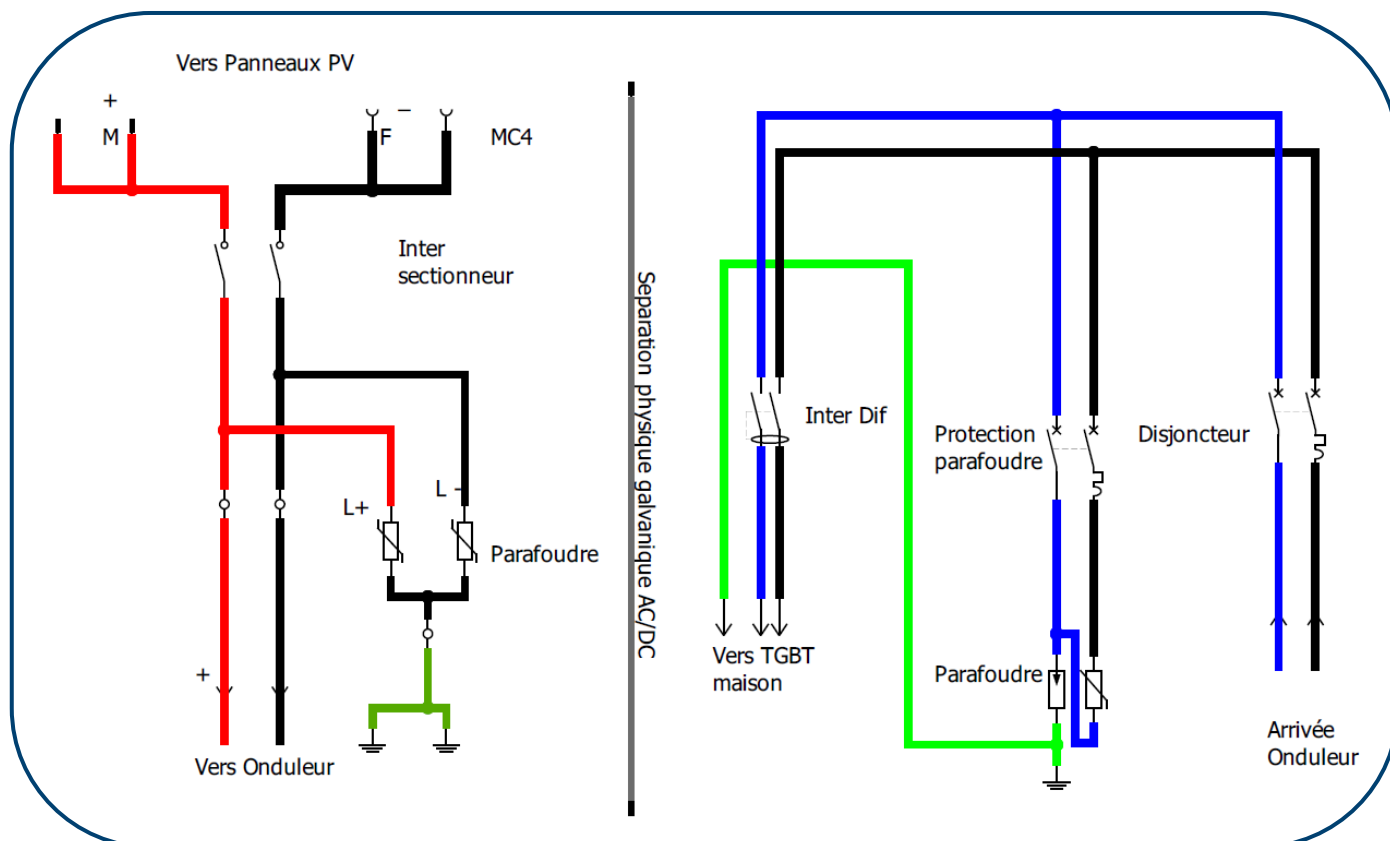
Vers Panneaux PV

+
M

–
F

MC4

Inter
sectionneur

L+

L -

Parafoudre

+

Vers Onduleur

Separation physique galvanique AC/DC

Inter Dif

Vers TGBT
maison

Protection
parafoudre

Disjoncteur

Parafoudre

Arrivée
Onduleur